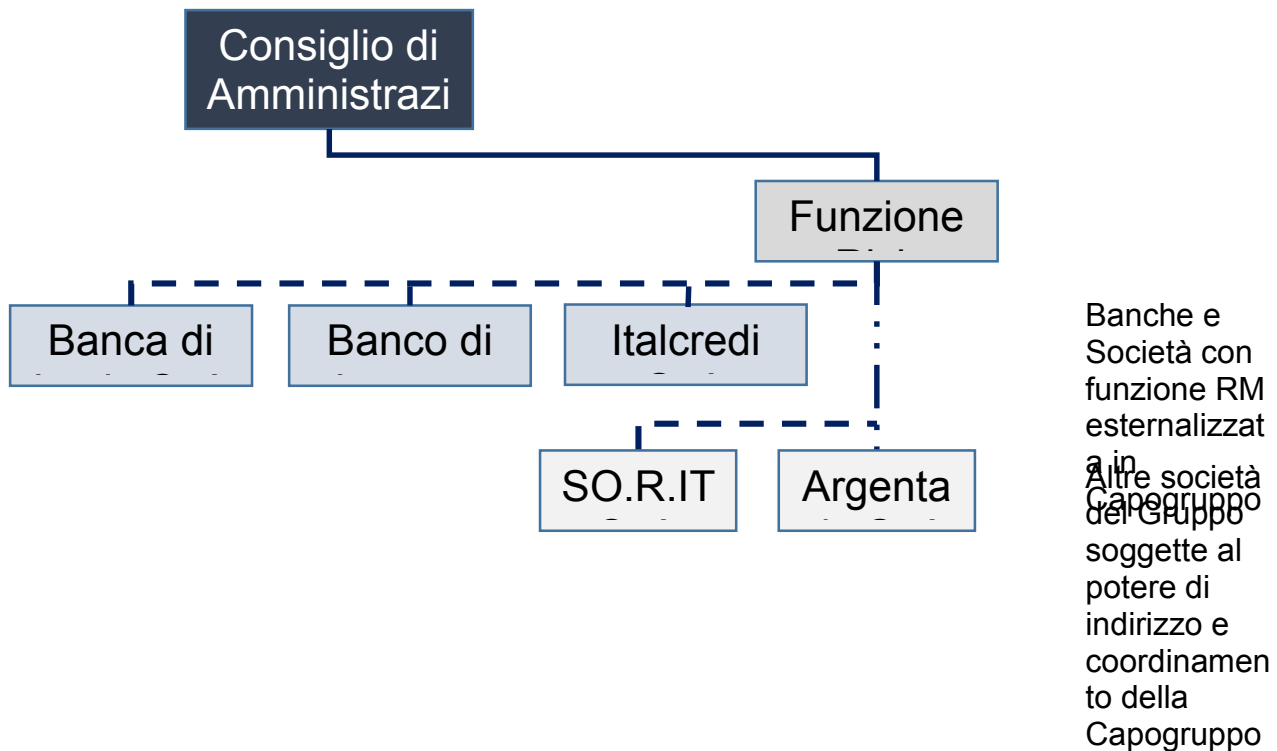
Consiglio di Amministrazi

Funzione
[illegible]

Banca di
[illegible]

Banco di
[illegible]

Italcredi
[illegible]

SO.R.IT
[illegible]

Argenta
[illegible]

Banche e Società con funzione RM esternalizzat a in Capogruppo

Altre società del Gruppo soggette al potere di indirizzo e coordinamento della Capogruppo